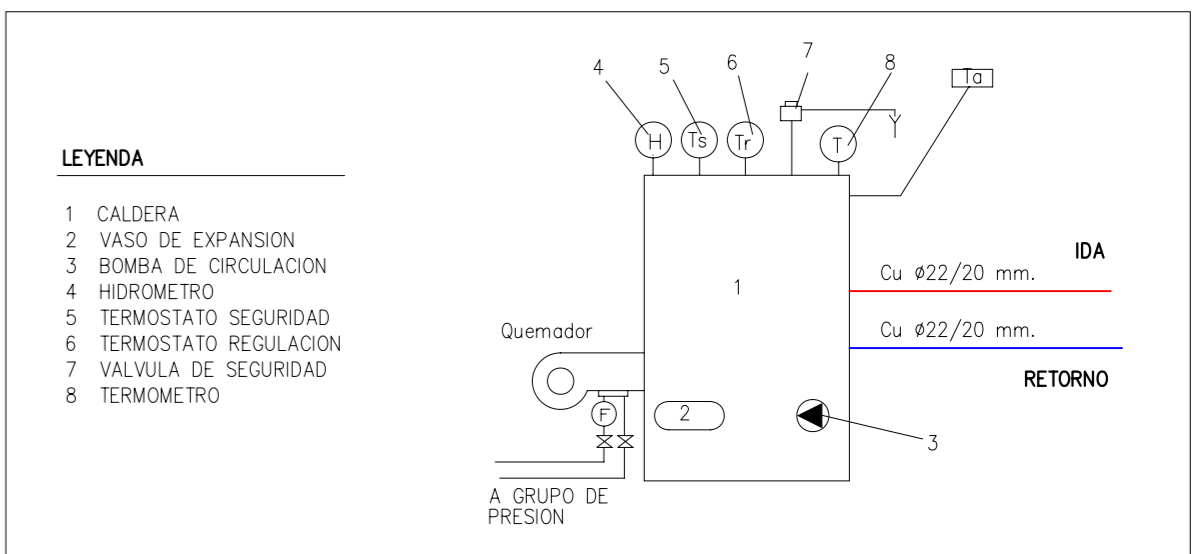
LEYENDA

1 CALDERA
2 VASO DE EXPANSION
3 BOMBA DE CIRCULACION
4 HIDROMETRO
5 TERMOSTATO SEGURIDAD
6 TERMOSTATO REGULACION
7 VALVULA DE SEGURIDAD
8 TERMOMETRO

4 5 6 7 8
H Ts Tr T
Ta

1

IDA
Cu ø22/20 mm.
Cu ø22/20 mm.
RETORNO

Quemador

F

2

3

A GRUPO DE PRESION